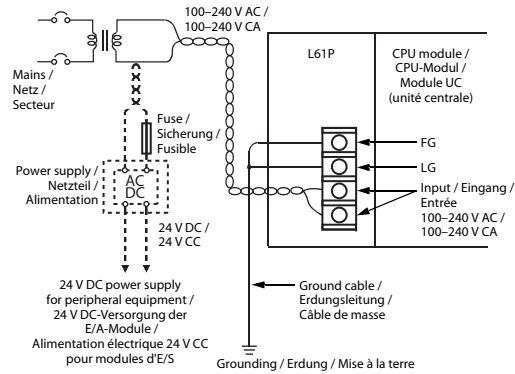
100–240 V AC /
100–240 V CA

Mains /
Netz /
Secteur

L61P

CPU module /
CPU-Modul /
Module UC
(unité centrale)

Fuse /
Sicherung /
Fusible

Power supply /
Netzteil /
Alimentation

AC
DC

FG

LG

Input / Eingang /
Entrée
100–240 V AC /
100–240 V CA

24 V DC /
24 V CC

24 V DC power supply
for peripheral equipment /
24 V DC-Versorgung der
E/A-Module /
Alimentation électrique 24 V CC
pour modules d'E/S

Ground cable /
Erdungsleitung /
Câble de masse

Grounding / Erdung / Mise à la terre